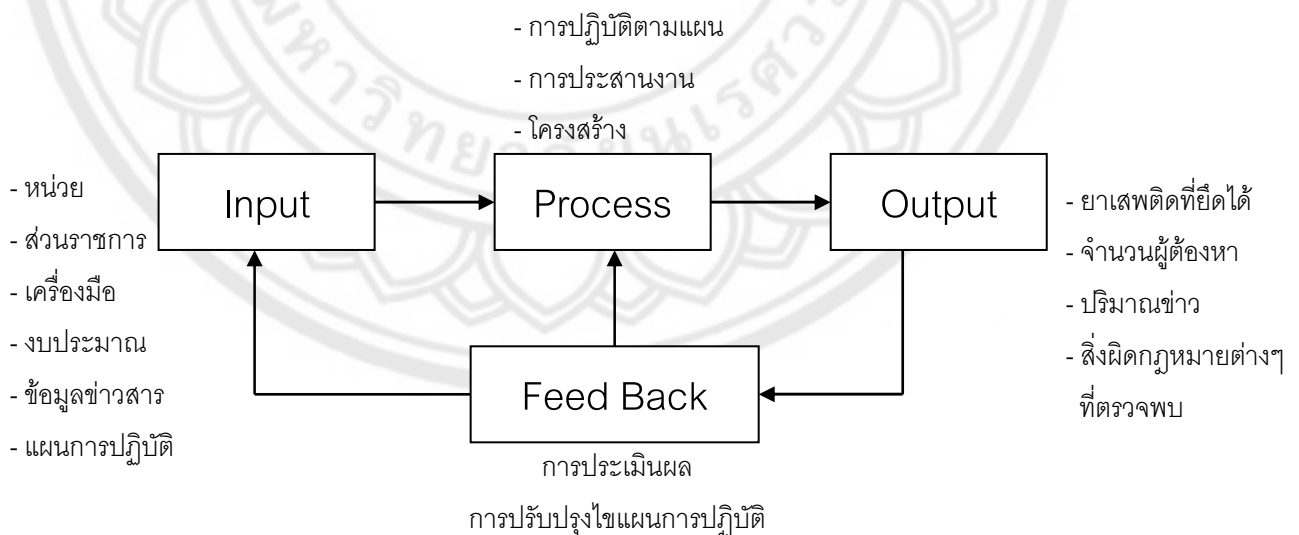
- การปฏิบัติตามแผน
- การประสานงาน
- โครงสร้าง

- หน่วย
- ส่วนราชการ
- เครื่องมือ
- งบประมาณ
- ข้อมูลข่าวสาร
- แผนการปฏิบัติ

Input

Process

Output

- ยาเสพติดที่ยึดได้
- จำนวนผู้ต้องหา
- ปริมาณข่าว
- สิ่งผิดกฎหมายต่างๆ ที่ตรวจพบ

Feed Back

การประเมินผล
การปรับปรุงไขแผนการปฏิบัติ